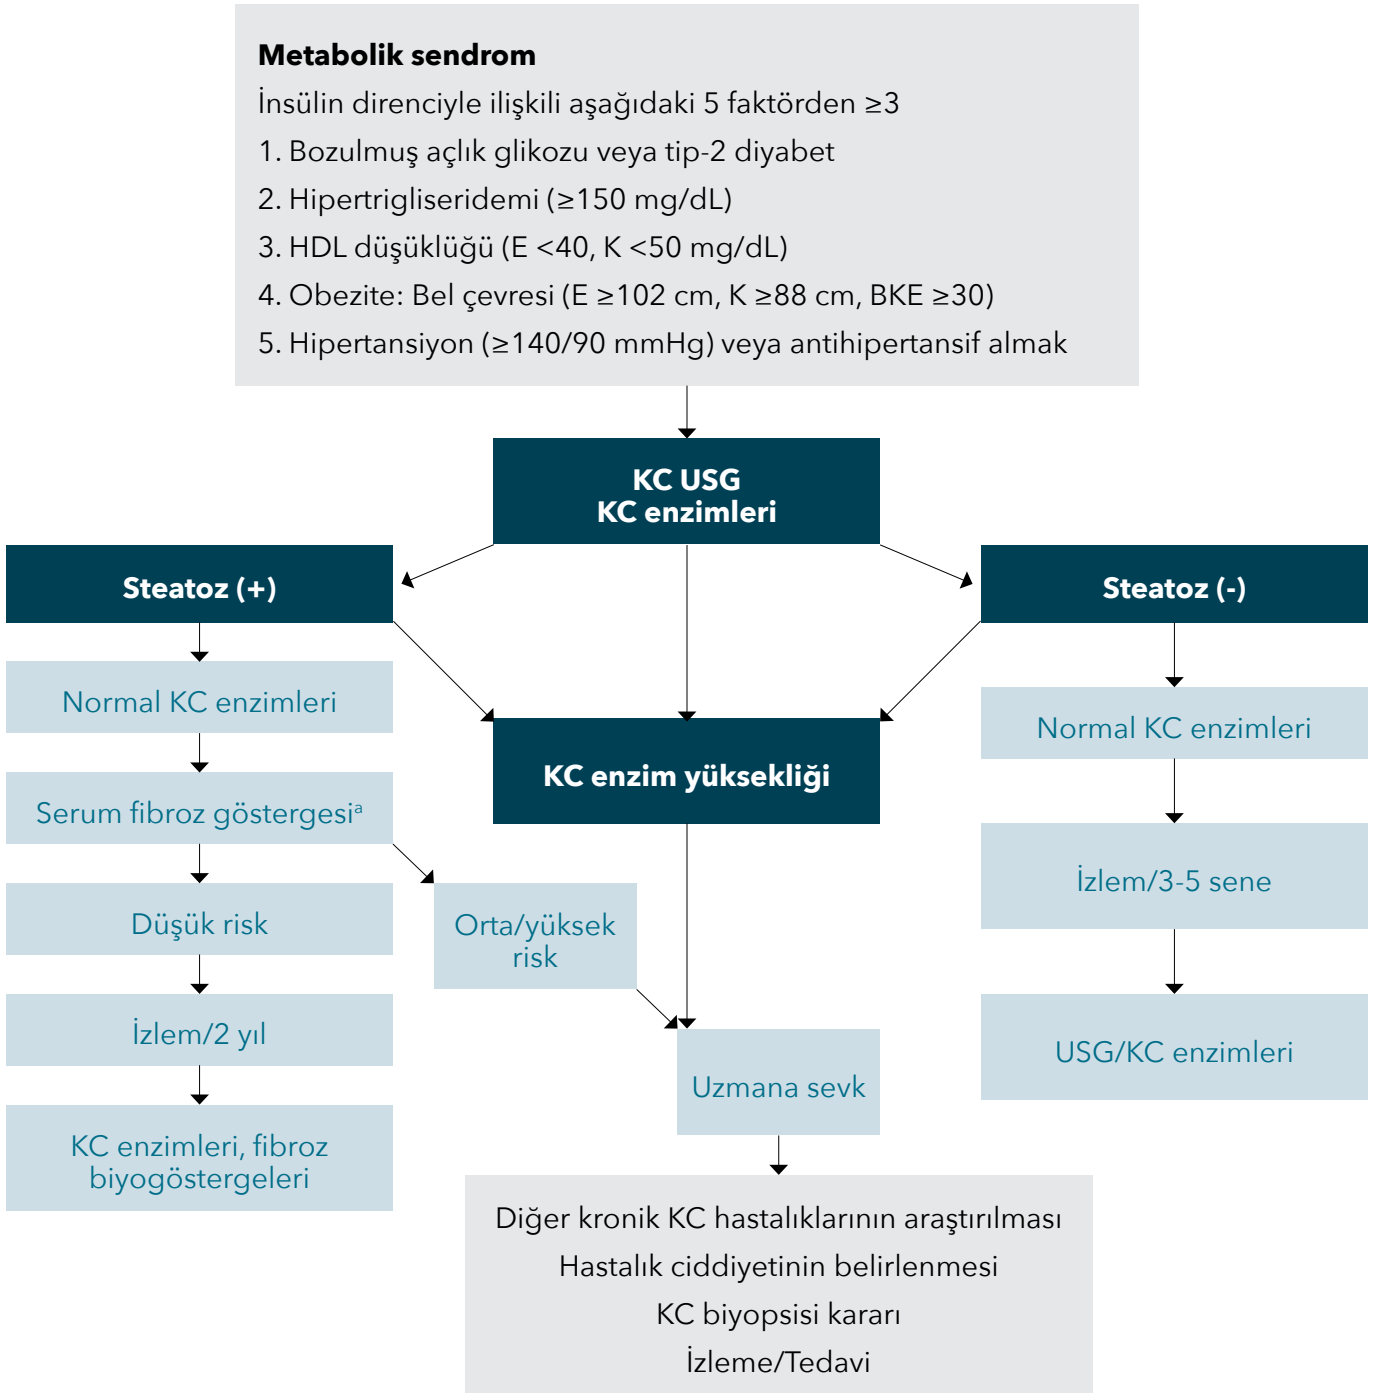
**Metabolik sendrom**
İnsülin direnciyle ilişkili aşağıdaki 5 faktörden ≥3
1. Bozulmuş açlık glikozu veya tip-2 diyabet
2. Hipertrigliseridemi (≥150 mg/dL)
3. HDL düşüklüğü (E <40, K <50 mg/dL)
4. Obezite: Bel çevresi (E ≥102 cm, K ≥88 cm, BKE ≥30)
5. Hipertansiyon (≥140/90 mmHg) veya antihipertansif almak

KC USG
KC enzimleri

Steatoz (+)

Normal KC enzimleri

Serum fibroz göstergesi$^a$

Düşük risk

İzlem/2 yıl

KC enzimleri, fibroz biyogöstergeleri

Orta/yüksek risk

KC enzim yüksekliği

Uzmana sevk

Steatoz (-)

Normal KC enzimleri

İzlem/3-5 sene

USG/KC enzimleri

Diğer kronik KC hastalıklarının araştırılması
Hastalık ciddiyetinin belirlenmesi
KC biyopsisi kararı
İzleme/Tedavi